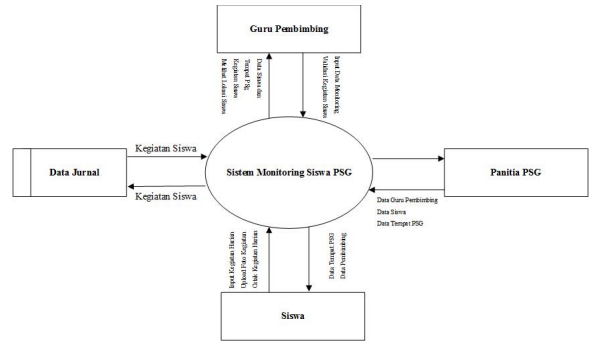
Guru Pembimbing

Data Siswa dan Tempat PSG
Kegiatan Siswa
Melihat Lokasi Siswa

Input Data Monitoring
Validasi Kegiatan Siswa

Data Jurnal

Kegiatan Siswa

Kegiatan Siswa

Sistem Monitoring Siswa PSG

Panitia PSG

Data Guru Pembimbing
Data Siswa
Data Tempat PSG

Input Kegiatan Harian
Upload Foto Kegiatan
Cetak Kegiatan Harian

Data Tempat PSG
Data Pembimbing

Siswa